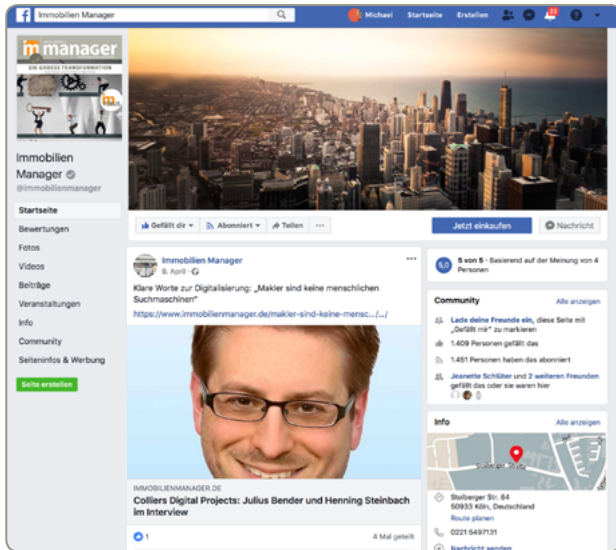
Immobilien Manager

Michael Startseite Erstellen 20

im manager

DIE GROSSE TRANSFORMATION

Immobilien Manager

@immobilienmanager

Startseite

Bewertungen

Fotos

Videos

Beiträge

Veranstaltungen

Info

Community

Seiteninfos & Werbung

Seite erstellen

Gefällt dir ▾ Abonniert ▾ Teilen ···

Jetzt einkaufen

Nachricht

Immobilien Manager
9. April ·

Klare Worte zur Digitalisierung: „Makler sind keine menschlichen Suchmaschinen"

https://www.immobilienmanager.de/makler-sind-keine-mensc.../...

IMMOBILIENMANAGER.DE

Colliers Digital Projects: Julius Bender und Henning Steinbach im Interview

1

4 Mal geteilt

5,0 5 von 5 · Basierend auf der Meinung von 4 Personen

Community

Alle anzeigen

Lade deine Freunde ein, diese Seite mit „Gefällt mir" zu markieren

1.409 Personen gefällt das

1.451 Personen haben das abonniert

Jeanette Schlüter und 2 weiteren Freunden gefällt das oder sie waren hier

Info

Alle anzeigen

Stolberger Str. 84
50933 Köln, Deutschland

Route planen

0221 5497131

Nachricht senden